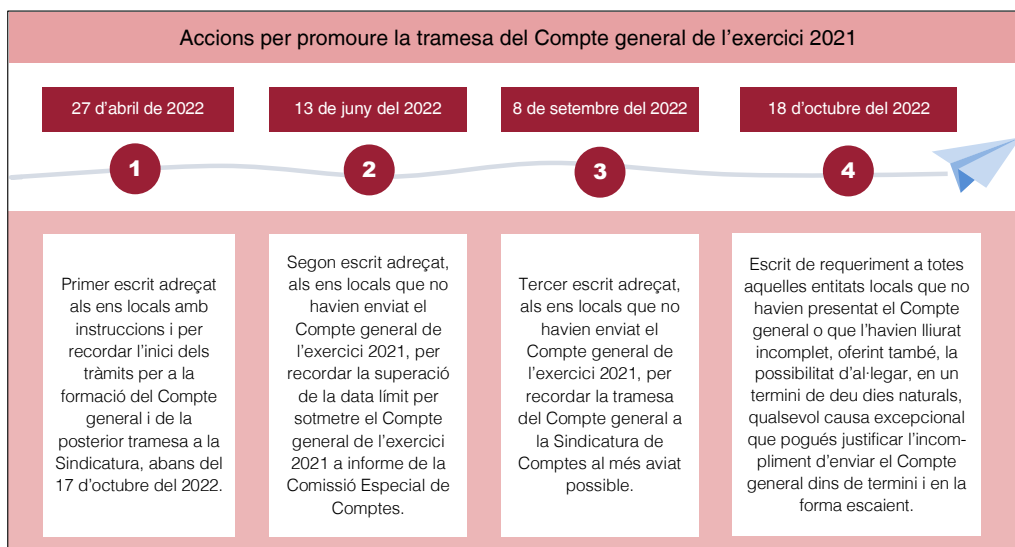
Accions per promoure la tramesa del Compte general de l'exercici 2021

27 d'abril de 2022

13 de juny del 2022

8 de setembre del 2022

18 d'octubre del 2022

1

2

3

4

Primer escrit adreçat als ens locals amb instruccions i per recordar l'inici dels tràmits per a la formació del Compte general i de la posterior tramesa a la Sindicatura, abans del 17 d'octubre del 2022.

Segon escrit adreçat, als ens locals que no havien enviat el Compte general de l'exercici 2021, per recordar la superació de la data límit per sotmetre el Compte general de l'exercici 2021 a informe de la Comissió Especial de Comptes.

Tercer escrit adreçat, als ens locals que no havien enviat el Compte general de l'exercici 2021, per recordar la tramesa del Compte general a la Sindicatura de Comptes al més aviat possible.

Escrit de requeriment a totes aquelles entitats locals que no havien presentat el Compte general o que l'havien lliurat incomplet, oferint també, la possibilitat d'al·legar, en un termini de deu dies naturals, qualsevol causa excepcional que pogués justificar l'incompliment d'enviar el Compte general dins de termini i en la forma escaient.